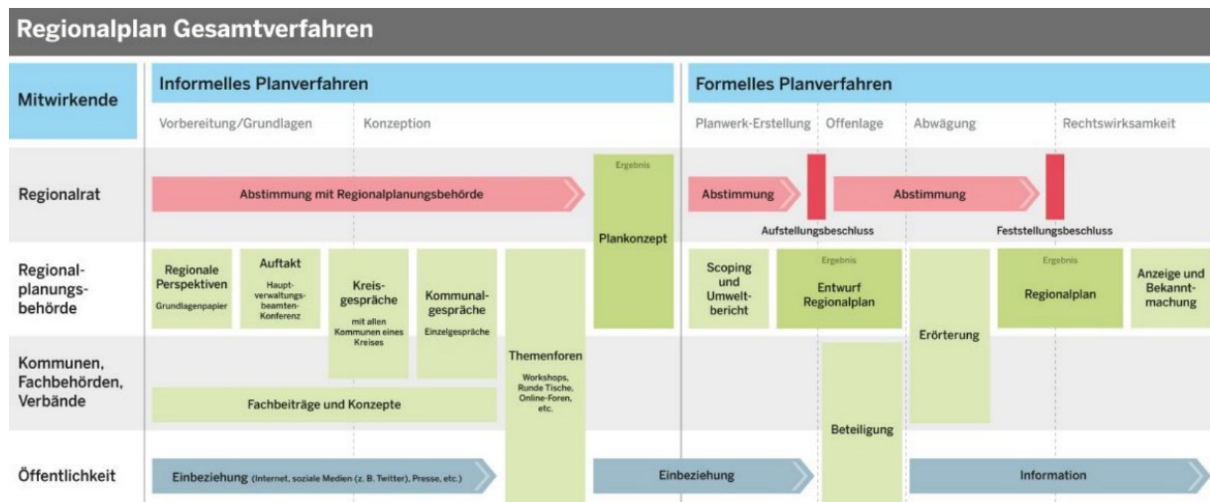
Regionalplan Gesamtverfahren

Mitwirkende

Informelles Planverfahren

Vorbereitung/Grundlagen

Konzeption

Formelles Planverfahren

Planwerk-Erstellung

Offenlage

Abwägung

Rechtswirksamkeit

Regionalrat

Abstimmung mit Regionalplanungsbehörde

Ergebnis

Plankonzept

Abstimmung

Aufstellungsbeschluss

Abstimmung

Feststellungsbeschluss

Regionalplanungsbehörde

Regionale Perspektiven

Grundlagenpapier

Auftakt

Hauptverwaltungsbeamten-Konferenz

Kreisgespräche

mit allen Kommunen eines Kreises

Kommunalgespräche

Einzelgespräche

Themenforen

Workshops, Runde Tische, Online-Foren, etc.

Scoping und Umweltbericht

Ergebnis

Entwurf Regionalplan

Erörterung

Ergebnis

Regionalplan

Anzeige und Bekanntmachung

Kommunen, Fachbehörden, Verbände

Fachbeiträge und Konzepte

Beteiligung

Öffentlichkeit

Einbeziehung (Internet, soziale Medien (z. B. Twitter), Presse, etc.)

Einbeziehung

Information